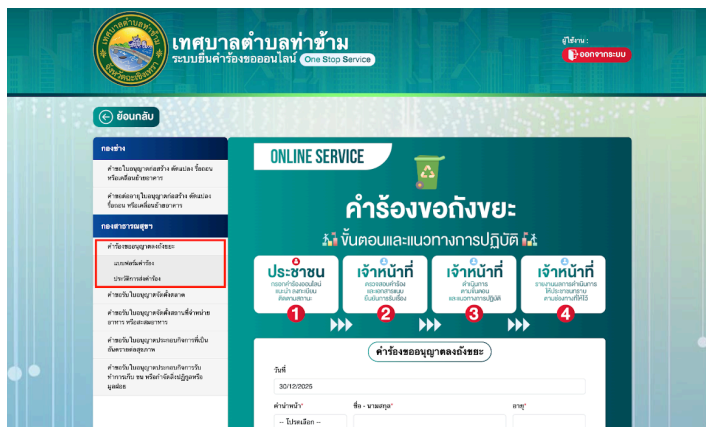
เทศบาลตำบลท่าข้าม
ระบบยื่นคำร้องขอออนไลน์ One Stop Service

ผู้ใช้งาน :
ออกจากระบบ

ย้อนกลับ

กองช่าง
คำขอใบอนุญาตก่อสร้าง ดัดแปลง รื้อถอน หรือเคลื่อนย้ายอาคาร
คำขอต่ออายุใบอนุญาตก่อสร้าง ดัดแปลง รื้อถอน หรือเคลื่อนย้ายอาคาร
กองสาธารณสุข
คำร้องขออนุญาตตั้งถังขยะ
แบบฟอร์มคำร้อง
ประวัติการส่งคำร้อง
คำขอรับใบอนุญาตจัดตั้งตลาด
คำขอรับใบอนุญาตจัดตั้งสถานที่จำหน่ายอาหาร หรือสะสมอาหาร
คำขอรับใบอนุญาตประกอบกิจการที่เป็นอันตรายต่อสุขภาพ
คำขอรับใบอนุญาตประกอบกิจการรับทำการเก็บ ขน หรือกำจัดสิ่งปฏิกูลหรือมูลฝอย

ONLINE SERVICE
คำร้องขอถังขยะ
ขั้นตอนและแนวทางการปฏิบัติ

ประชาชน
กรอกคำร้องออนไลน์ แนบเอกสารประกอบ ติดตามสถานะ
1
เจ้าหน้าที่
ตรวจสอบคำร้อง และเอกสารแนบ รับดำเนินการเรื่อง
2
เจ้าหน้าที่
ดำเนินการ ตามขั้นตอน และแนวทางการปฏิบัติ
3
เจ้าหน้าที่
รายงานผลการดำเนินการ ให้ประชาชนทราบ ตามช่องทางที่ได้ระบุไว้
4

คำร้องขออนุญาตตั้งถังขยะ
วันที่
30/12/2025
คำนำหน้า*
-- โปรดเลือก --
ชื่อ - นามสกุล*
อายุ*